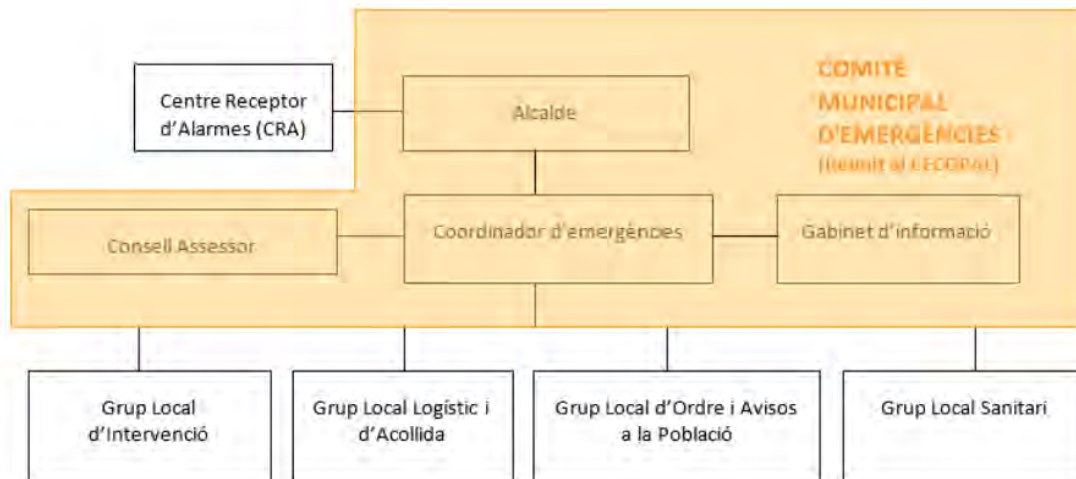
COMITÈ MUNICIPAL D'EMERGÈNCIES
(Reunit al CECOPAL)

Centre Receptor d'Alarmes (CRA)

Alcalde

Consell Assessor

Coordinador d'emergències

Gabinet d'informació

Grup Local d'Intervenció

Grup Local Logístic i d'Acollida

Grup Local d'Ordre i Avisos a la Població

Grup Local Sanitari